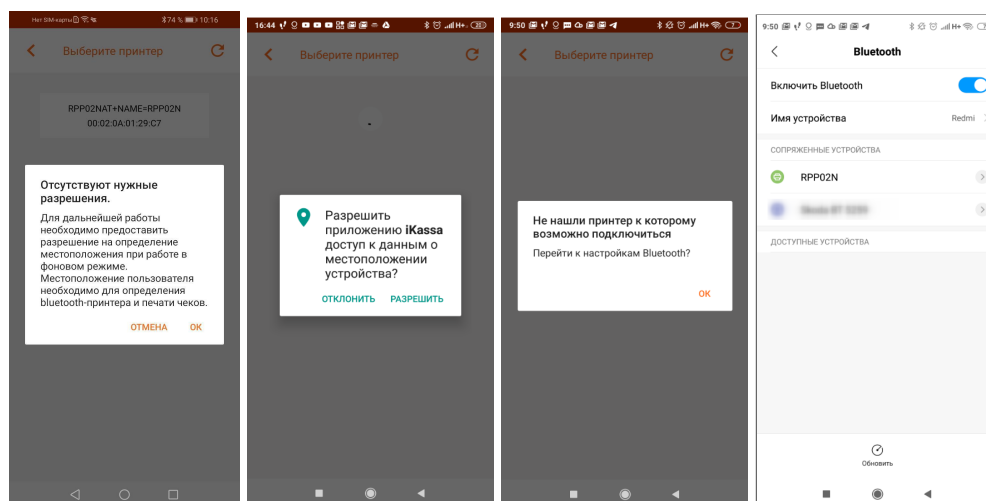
Нет SIM-карты 74 % 10:16

Выберите принтер

RPP02NAT+NAME=RPP02N
00:02:0A:01:29:C7

Отсутствуют нужные разрешения.

Для дальнейшей работы необходимо предоставить разрешение на определение местоположения при работе в фоновом режиме. Местоположение пользователя необходимо для определения bluetooth-принтера и печати чеков.

ОТМЕНА ОК

16:44

Выберите принтер

Разрешить приложению iKassa доступ к данным о местоположении устройства?

ОТКЛОНИТЬ РАЗРЕШИТЬ

9:50

Выберите принтер

Не нашли принтер к которому возможно подключиться

Перейти к настройкам Bluetooth?

ОК

9:50

Bluetooth

Включить Bluetooth

Имя устройства Redmi

СОПРЯЖЕННЫЕ УСТРОЙСТВА

RPP02N

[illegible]

ДОСТУПНЫЕ УСТРОЙСТВА

Обновить